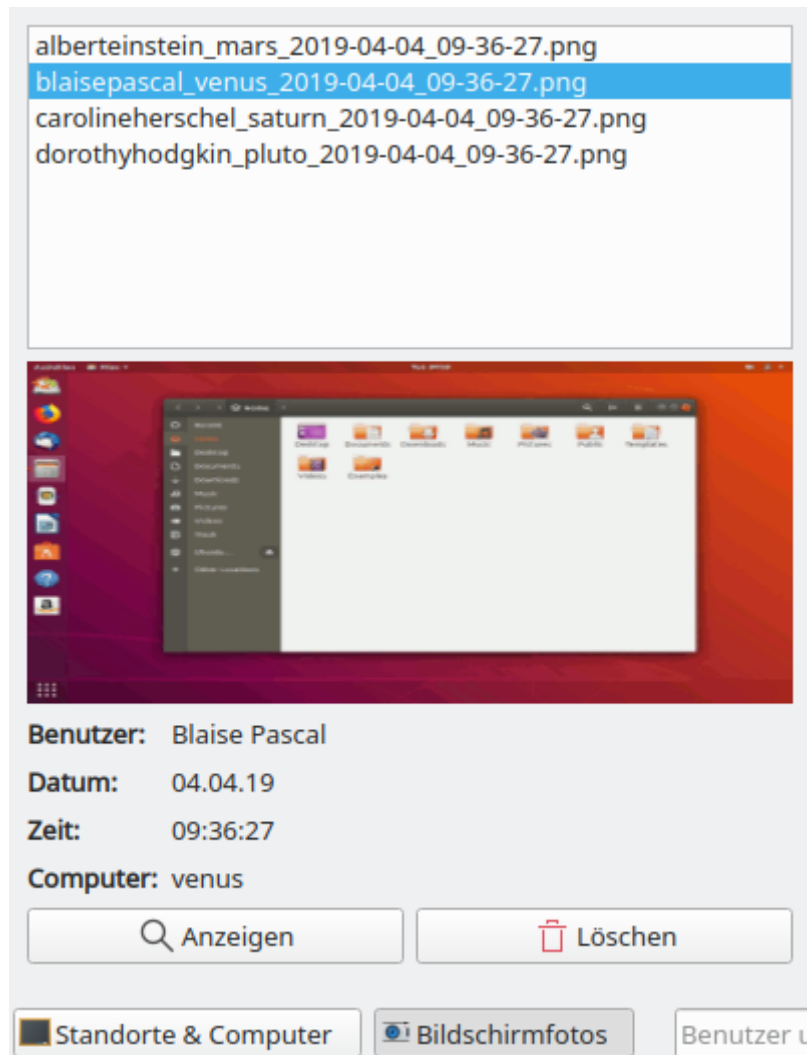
alberteinstein_mars_2019-04-04_09-36-27.png
blaisepascal_venus_2019-04-04_09-36-27.png
carolineherschel_saturn_2019-04-04_09-36-27.png
dorothyhodgkin_pluto_2019-04-04_09-36-27.png

Benutzer: Blaise Pascal
Datum: 04.04.19
Zeit: 09:36:27
Computer: venus

Anzeigen
Löschen

Standorte & Computer
Bildschirmfotos
Benutzer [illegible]